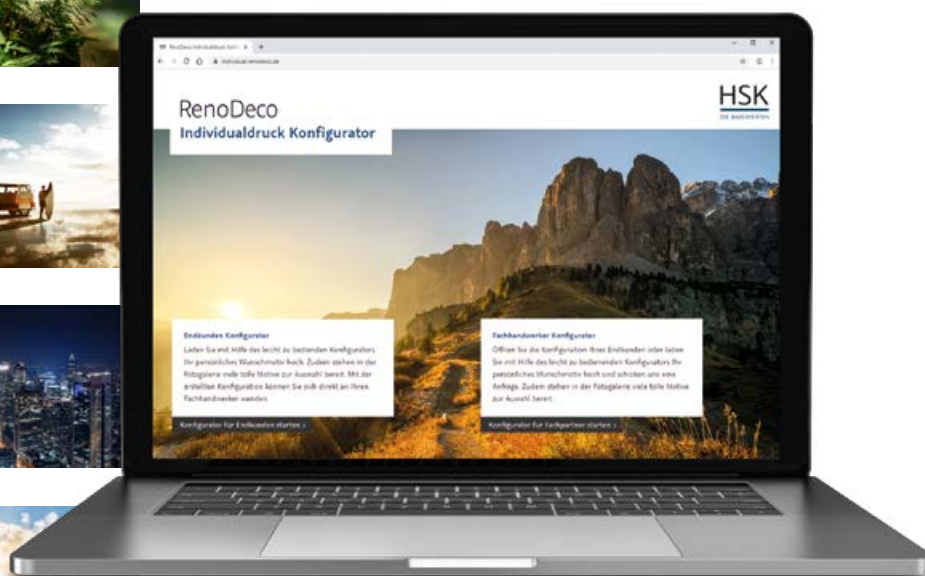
RenoDeco Individualdruck Konfi ×

individual.renodeco.de

RenoDeco
Individualdruck Konfigurator

HSK
DIE BADGESTALTER

Endkunden Konfigurator
Laden Sie mit Hilfe des leicht zu bedienenden Konfigurators Ihr persönliches Wunschmotiv hoch. Zudem stehen in der Fotogalerie viele tolle Motive zur Auswahl bereit. Mit der erstellten Konfiguration können Sie sich direkt an Ihren Fachhandwerker wenden.

Konfigurator für Endkunden starten ›

Fachhandwerker Konfigurator
Öffnen Sie die Konfiguration Ihres Endkunden oder laden Sie mit Hilfe des leicht zu bedienenden Konfigurators Ihr persönliches Wunschmotiv hoch und schicken uns eine Anfrage. Zudem stehen in der Fotogalerie viele tolle Motive zur Auswahl bereit.

Konfigurator für Fachpartner starten ›